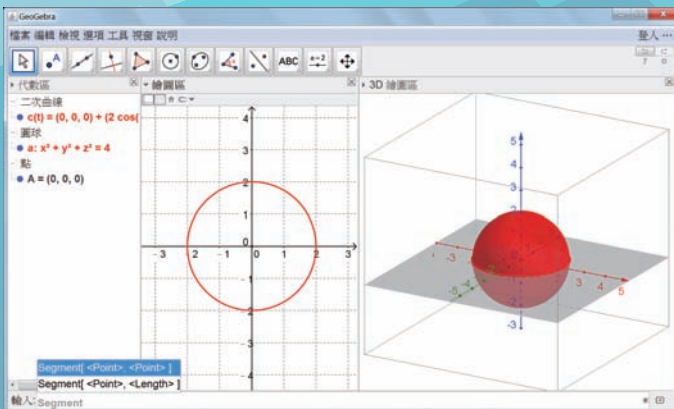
GeoGebra

檔案 編輯 檢視 選項 工具 視窗 說明

登入 ...

ABC

a=2

代數區

二次曲線

c(t) = (0, 0, 0) + (2 cos(

圓球

a: x² + y² + z² = 4

點

A = (0, 0, 0)

繪圖區

4

3

2

1

0

-1

-2

-3

-4

-3

-2

-1

0

1

2

3

3D 繪圖區

5

4

3

2

-3

-3

3

4

5

-5

Segment[ <Point>, <Point> ]

Segment[ <Point>, <Length> ]

輸入: Segment